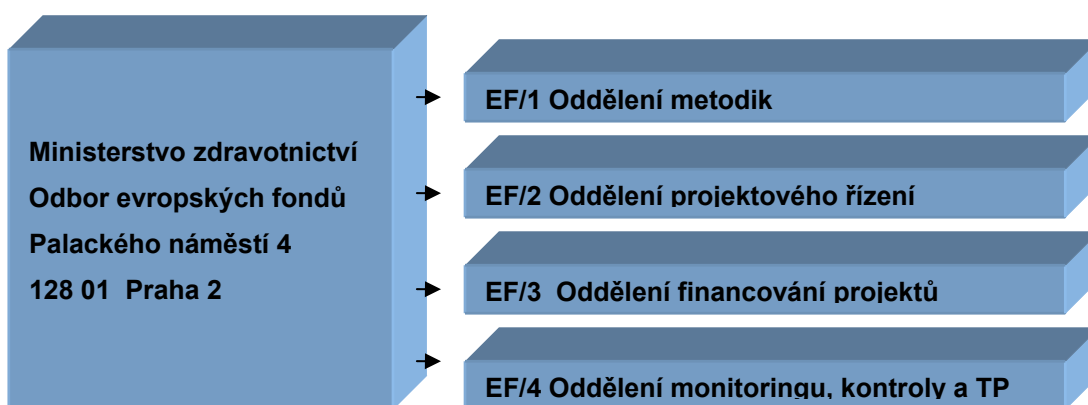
Ministerstvo zdravotnictví
Odbor evropských fondů
Palackého náměstí 4
128 01 Praha 2

EF/1 Oddělení metodik

EF/2 Oddělení projektového řízení

EF/3 Oddělení financování projektů

EF/4 Oddělení monitoringu, kontroly a TP